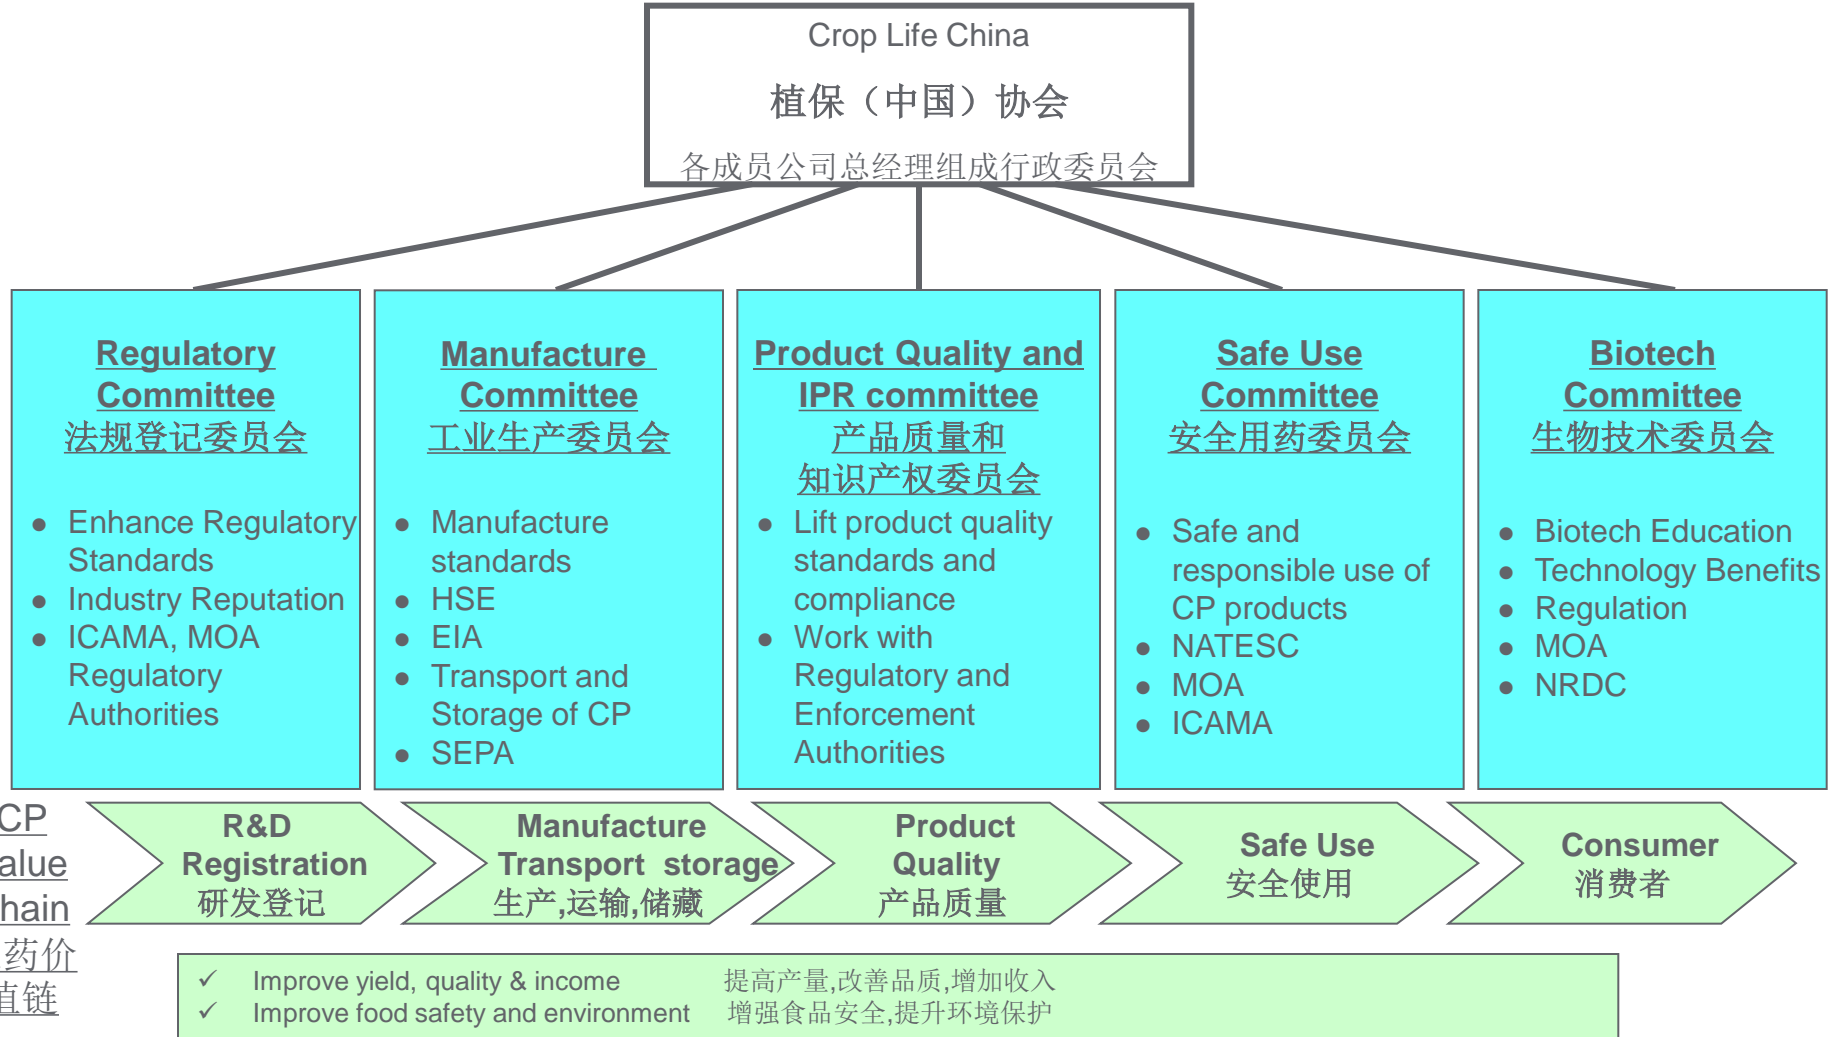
Crop Life China
植保（中国）协会
各成员公司总经理组成行政委员会

Regulatory Committee
法规登记委员会

- Enhance Regulatory Standards
- Industry Reputation
- ICAMA, MOA Regulatory Authorities

Manufacture Committee
工业生产委员会

- Manufacture standards
- HSE
- EIA
- Transport and Storage of CP
- SEPA

Product Quality and IPR committee
产品质量和
知识产权委员会

- Lift product quality standards and compliance
- Work with Regulatory and Enforcement Authorities

Safe Use Committee
安全用药委员会

- Safe and responsible use of CP products
- NATESC
- MOA
- ICAMA

Biotech Committee
生物技术委员会

- Biotech Education
- Technology Benefits
- Regulation
- MOA
- NRDC

CP
alue
hain
药价
值链

R&D Registration
研发登记

Manufacture Transport storage
生产,运输,储藏

Product Quality
产品质量

Safe Use
安全使用

Consumer
消费者

✓ Improve yield, quality & income 提高产量,改善品质,增加收入
✓ Improve food safety and environment 增强食品安全,提升环境保护